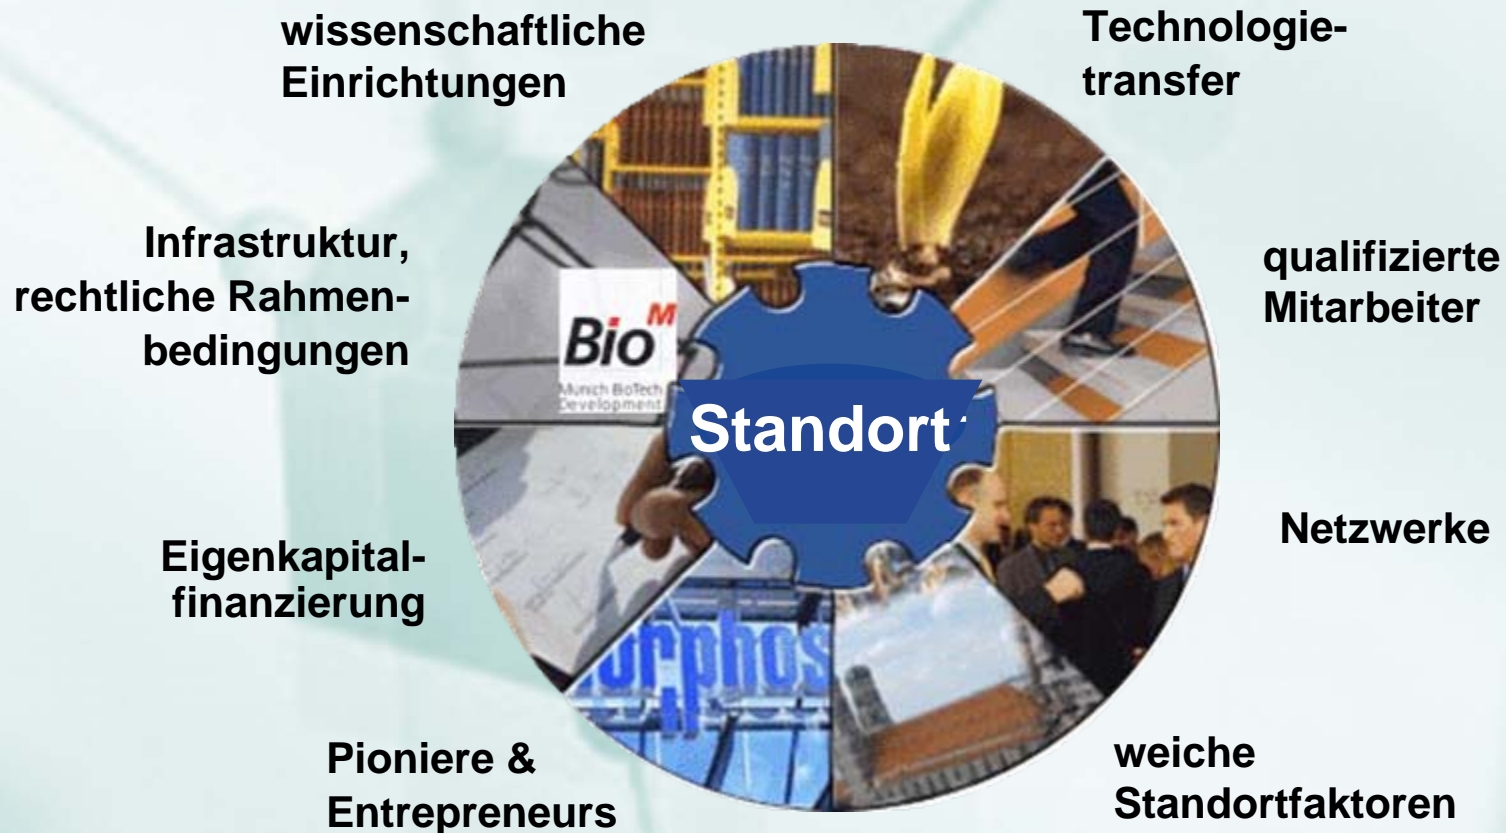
wissenschaftliche Einrichtungen

Technologietransfer

Infrastruktur, rechtliche Rahmenbedingungen

qualifizierte Mitarbeiter

Bio$^M$
Munich BioTech Development

Standort

Netzwerke

Eigenkapitalfinanzierung

orphos

Pioniere & Entrepreneurs

weiche Standortfaktoren